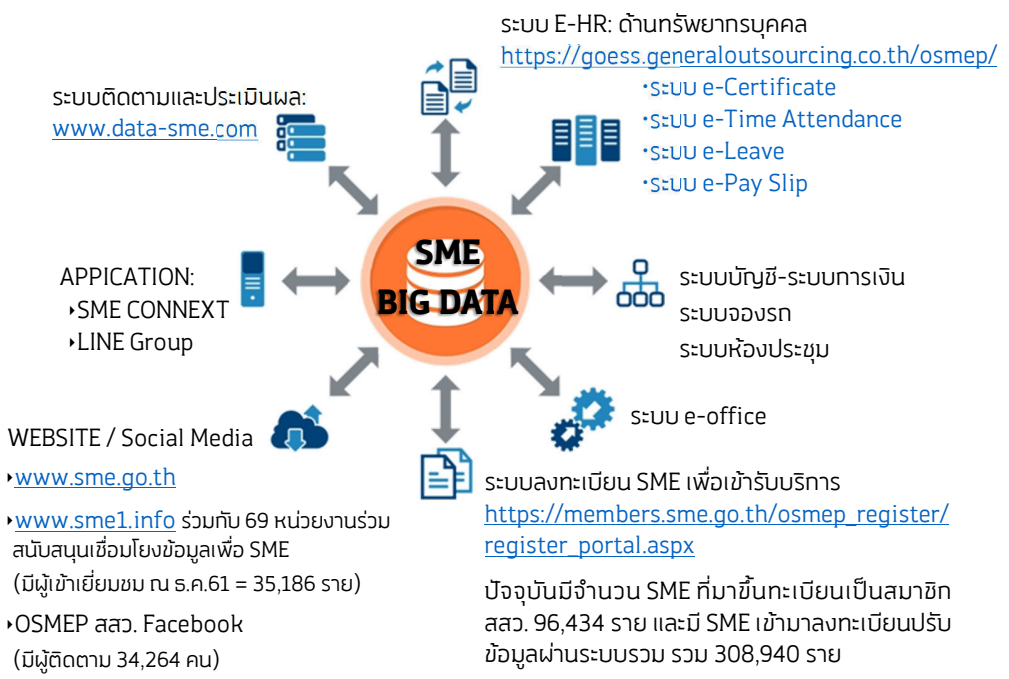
ระบบ E-HR: ด้านทรัพยากรบุคคล
https://goess.generaloutsourcing.co.th/osmep/
•ระบบ e-Certificate
•ระบบ e-Time Attendance
•ระบบ e-Leave
•ระบบ e-Pay Slip

ระบบติดตามและประเมินผล:
www.data-sme.com

SME
BIG DATA

APPICATION:
‣SME CONNEXT
‣LINE Group

ระบบบัญชี-ระบบการเงิน
ระบบจองรถ
ระบบห้องประชุม

ระบบ e-office

WEBSITE / Social Media
‣www.sme.go.th
‣www.sme1.info ร่วมกับ 69 หน่วยงานร่วมสนับสนุนเชื่อมโยงข้อมูลเพื่อ SME
(มีผู้เข้าเยี่ยมชม ณ ธ.ค.61 = 35,186 ราย)
‣OSMEP สสว. Facebook
(มีผู้ติดตาม 34,264 คน)

ระบบลงทะเบียน SME เพื่อเข้ารับบริการ
https://members.sme.go.th/osmep_register/register_portal.aspx

ปัจจุบันมีจำนวน SME ที่มาขึ้นทะเบียนเป็นสมาชิก สสว. 96,434 ราย และมี SME เข้ามาลงทะเบียนปรับข้อมูลผ่านระบบรวม รวม 308,940 ราย